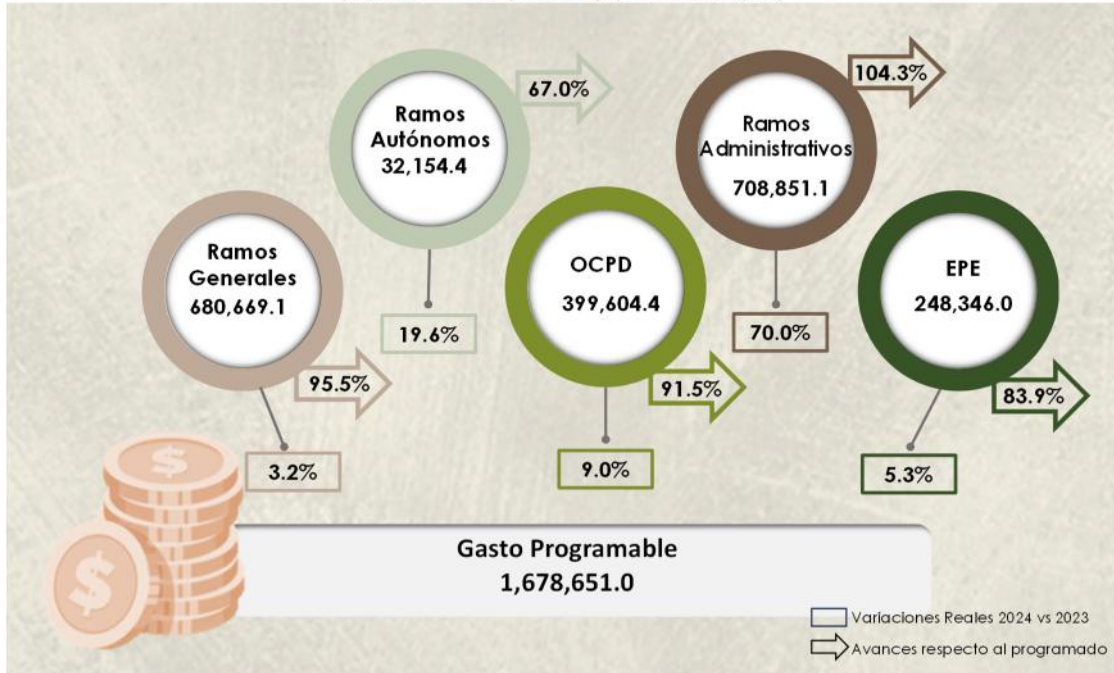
Ramos Autónomos
32,154.4

67.0%

19.6%

Ramos Administrativos
708,851.1

104.3%

70.0%

Ramos Generales
680,669.1

95.5%

3.2%

OCPD
399,604.4

91.5%

9.0%

EPE
248,346.0

83.9%

5.3%

$

$

Gasto Programable
1,678,651.0

Variaciones Reales 2024 vs 2023

Avances respecto al programado